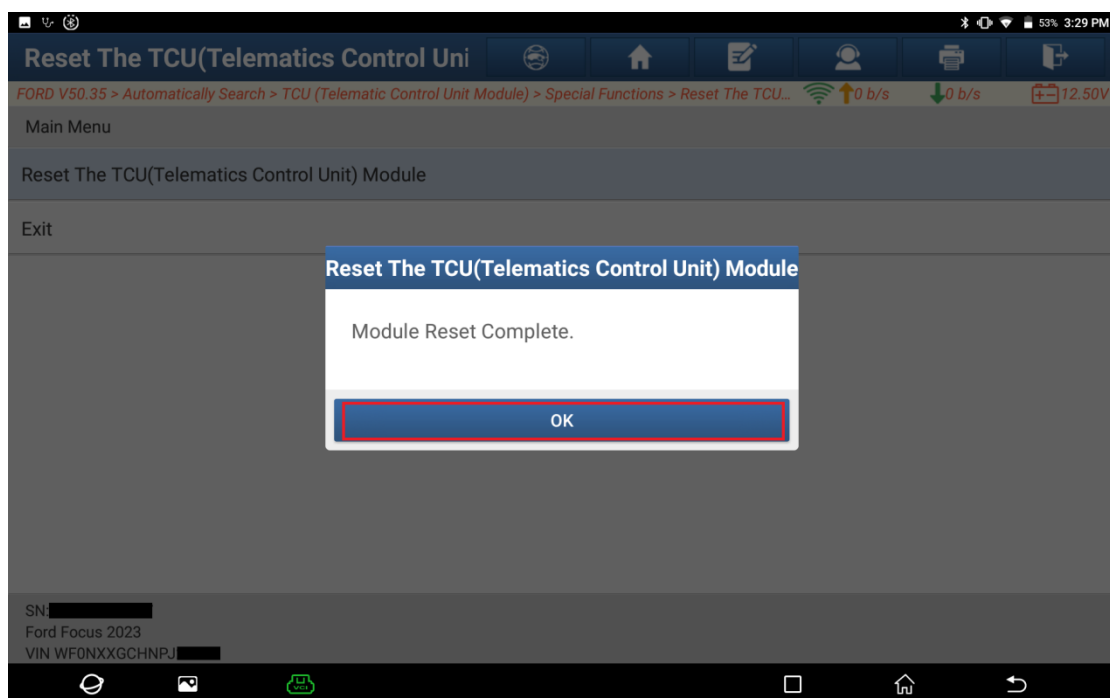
53% 3:29 PM

Reset The TCU(Telematics Control Uni

FORD V50.35 > Automatically Search > TCU (Telematic Control Unit Module) > Special Functions > Reset The TCU... 0 b/s 0 b/s 12.50V

Main Menu

Reset The TCU(Telematics Control Unit) Module

Exit

Reset The TCU(Telematics Control Unit) Module

Module Reset Complete.

OK

SN:
Ford Focus 2023
VIN WF0NXXGCHNPJ

VCI